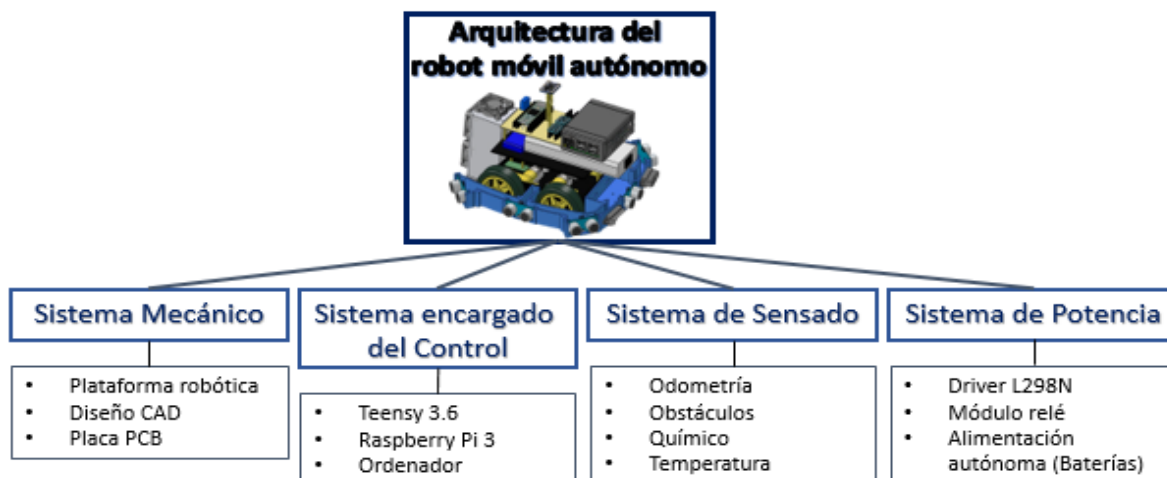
Arquitectura del robot móvil autónomo

Sistema Mecánico
- Plataforma robótica
- Diseño CAD
- Placa PCB

Sistema encargado del Control
- Teensy 3.6
- Raspberry Pi 3
- Ordenador

Sistema de Sensado
- Odometría
- Obstáculos
- Químico
- Temperatura

Sistema de Potencia
- Driver L298N
- Módulo relé
- Alimentación autónoma (Baterías)